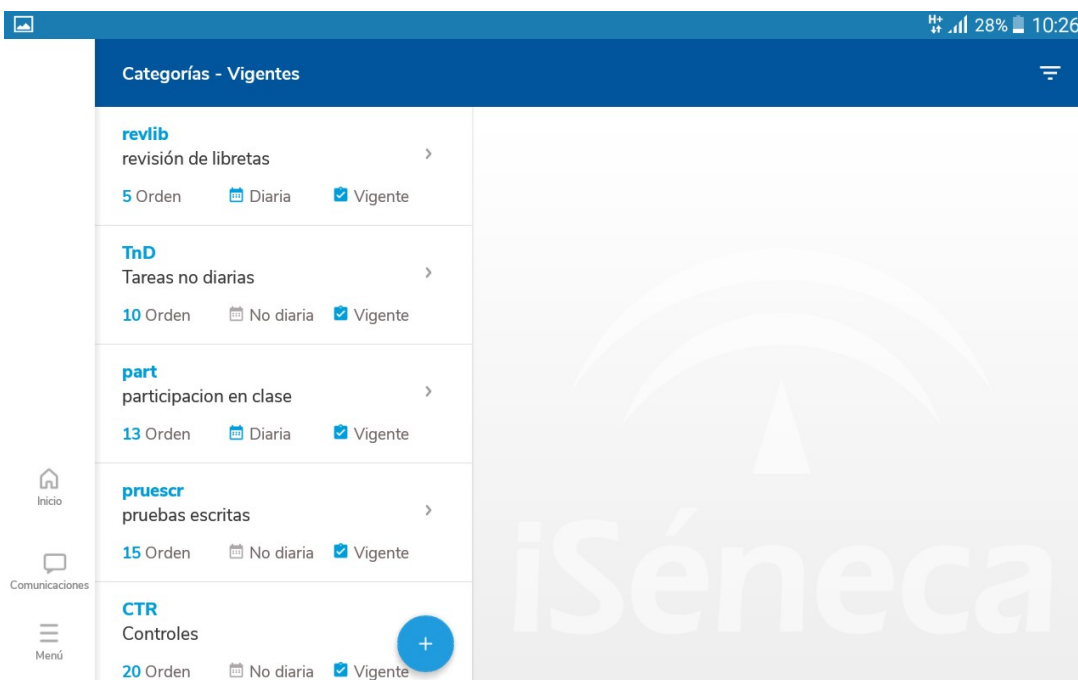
28% 10:26

Categorías - Vigentes

revlib
revisión de libretas
5 Orden Diaria Vigente

TnD
Tareas no diarias
10 Orden No diaria Vigente

part
participacion en clase
13 Orden Diaria Vigente

pruescr
pruebas escritas
15 Orden No diaria Vigente

CTR
Controles
20 Orden No diaria Vigente

+

Inicio
Comunicaciones
Menú

iSéneca